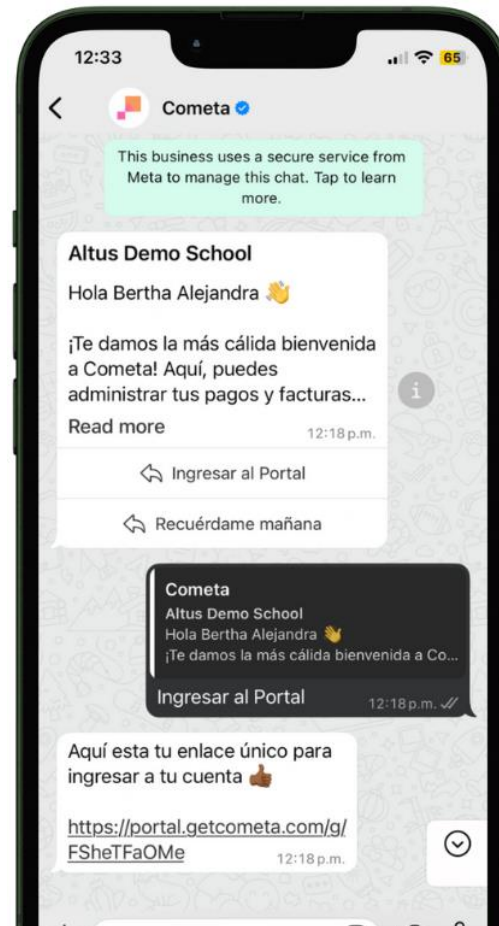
12:33

65

Cometa

This business uses a secure service from Meta to manage this chat. Tap to learn more.

Altus Demo School

Hola Bertha Alejandra 👋

¡Te damos la más cálida bienvenida a Cometa! Aquí, puedes administrar tus pagos y facturas...

Read more

12:18 p.m.

Ingresar al Portal

Recuérdame mañana

Cometa
Altus Demo School
Hola Bertha Alejandra 👋
¡Te damos la más cálida bienvenida a Co...

Ingresar al Portal

12:18 p.m.

Aquí esta tu enlace único para ingresar a tu cuenta 👍

https://portal.getcometa.com/g/FSheTFaOMe

12:18 p.m.